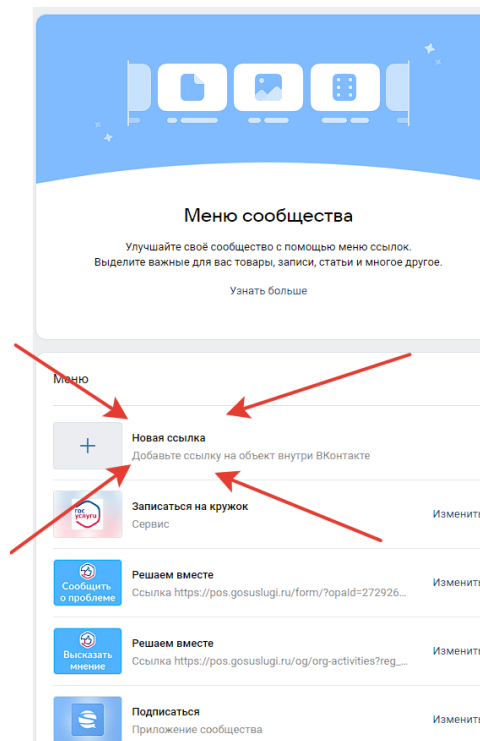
Меню сообщества

Улучшайте своё сообщество с помощью меню ссылок. Выделите важные для вас товары, записи, статьи и многое другое.

Узнать больше

Меню

+

Новая ссылка
Добавьте ссылку на объект внутри ВКонтакте

гос услуги
Записаться на кружок
Сервис
Изменить

Сообщить о проблеме
Решаем вместе
Ссылка https://pos.gosuslugi.ru/form/?opaId=272926...
Изменить

Высказать мнение
Решаем вместе
Ссылка https://pos.gosuslugi.ru/og/org-activities?reg_...
Изменить

Подписаться
Приложение сообщества
Изменить